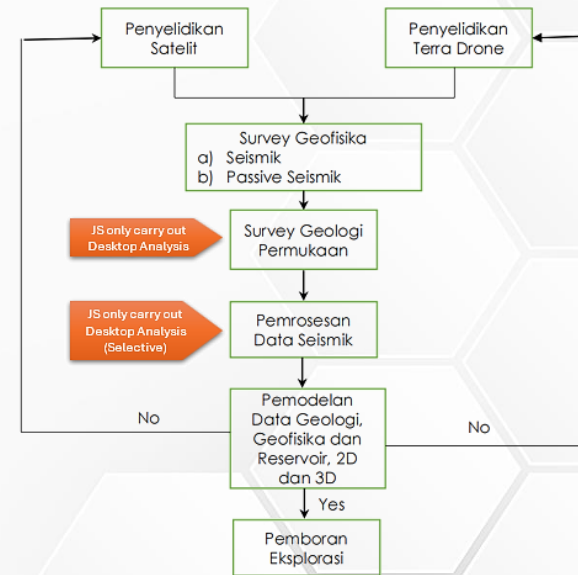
Penyelidikan Satelit

Penyelidikan Terra Drone

Survey Geofisika
a) Seismik
b) Passive Seismik

JS only carry out Desktop Analysis

Survey Geologi Permukaan

JS only carry out Desktop Analysis (Selective)

Pemrosesan Data Seismik

No

Pemodelan Data Geologi, Geofisika dan Reservoir, 2D dan 3D

No

Yes

Pemboran Eksplorasi